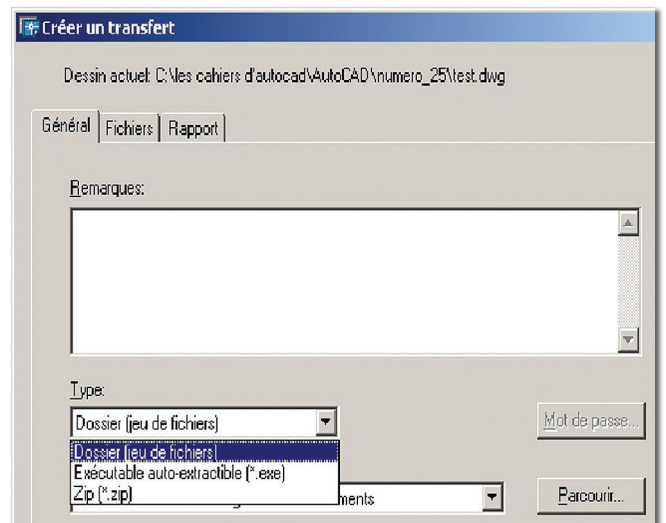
Créer un transfert

Dessin actuel: C:\les cahiers d'autocad\AutoCAD\numero_25\test.dwg

Général | Fichiers | Rapport

Remarques:

Type:

Dossier (jeu de fichiers)

Mot de passe...

Dossier (jeu de fichiers)
Exécutable auto-extractible (*.exe)
Zip (*.zip)

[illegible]ments

Parcourir...